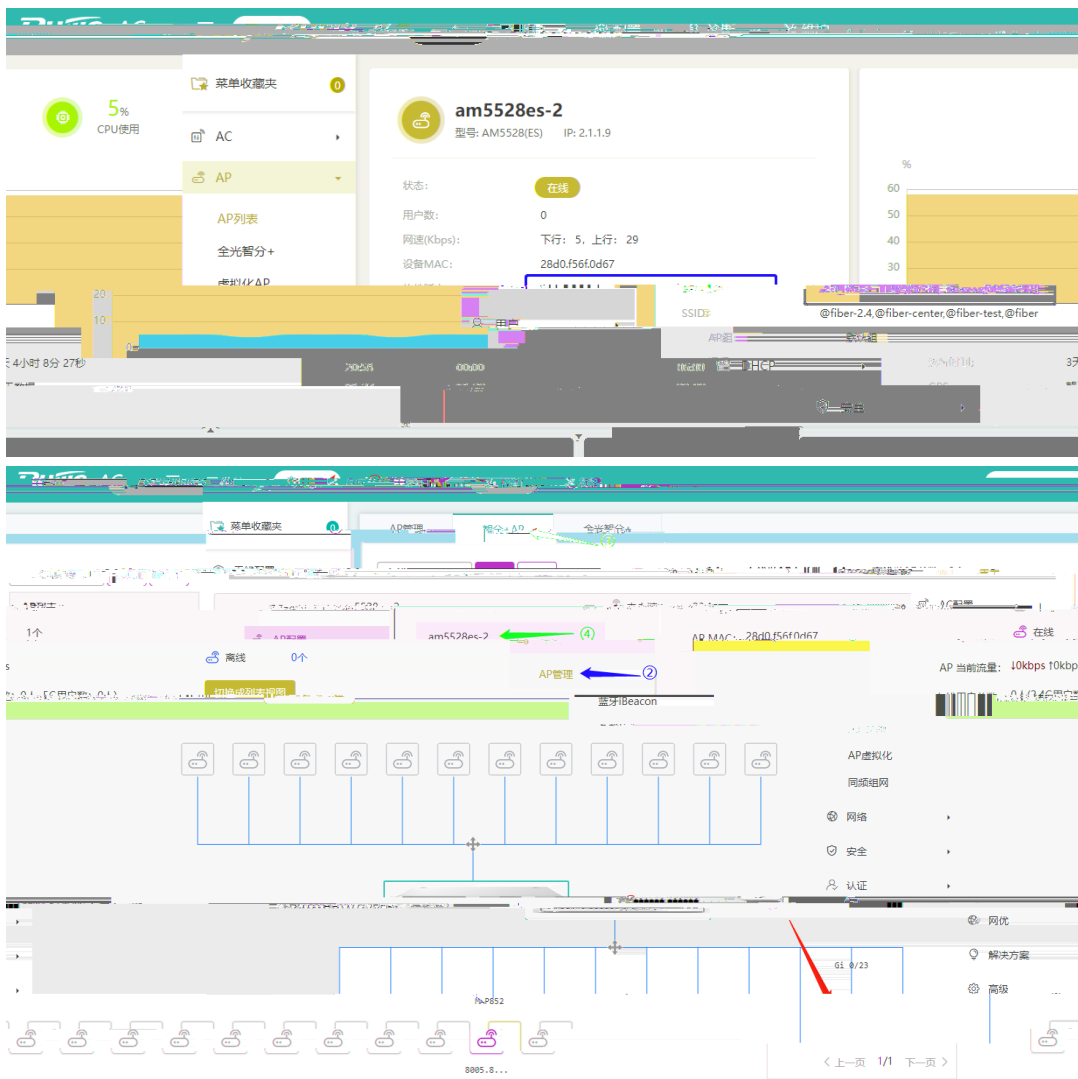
菜单收藏夹 0
AC
AP
AP列表
全光智分+
5%
CPU使用
am5528es-2
型号: AM5528(ES) IP: 2.1.1.9
状态: 在线
用户数: 0
网速(Kbps): 下行: 5, 上行: 29
设备MAC: 28d0.f56f.0d67
%
60
50
40
30
20
10
0
SSID:
@fiber-2.4,@fiber-center,@fiber-test,@fiber
AP组
4小时 8分 27秒
00:00
DHCP
3天

菜单收藏夹 0
AP管理
智分+AP
全光智分+
③
1个
AP配置
am5528es-2 ④
AP MAC: 28d0.f56f.0d67
在线
离线 0个
AP管理 ②
AP 当前流量: ↓0kbps ↑0kbp
切换成列表视图
蓝牙iBeacon
AP虚拟化
同频组网
网络
安全
认证
网优
解决方案
高级
Gi 0/23
AP852
8005.8...
上一页 1/1 下一页